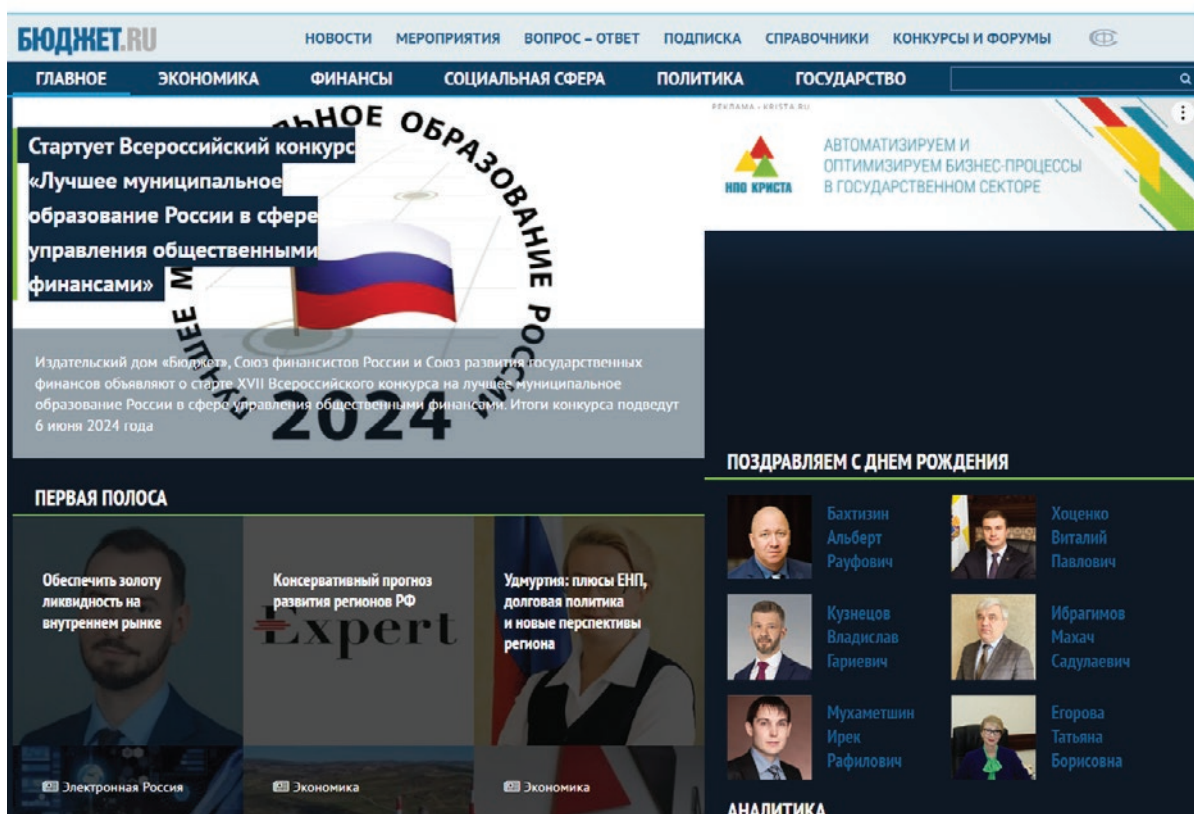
БЮДЖЕТ.RU

НОВОСТИ МЕРОПРИЯТИЯ ВОПРОС – ОТВЕТ ПОДПИСКА СПРАВОЧНИКИ КОНКУРСЫ И ФОРУМЫ

ГЛАВНОЕ ЭКОНОМИКА ФИНАНСЫ СОЦИАЛЬНАЯ СФЕРА ПОЛИТИКА ГОСУДАРСТВО

Стартует Всероссийский конкурс «Лучшее муниципальное образование России в сфере управления общественными финансами»

ЛУЧШЕЕ МУНИЦИПАЛЬНОЕ ОБРАЗОВАНИЕ РОССИИ 2024

Издательский дом «Бюджет», Союз финансистов России и Союз развития государственных финансов объявляют о старте XVII Всероссийского конкурса на лучшее муниципальное образование России в сфере управления общественными финансами. Итоги конкурса подведут 6 июня 2024 года

РЕКЛАМА · KRISTA.RU

НПО КРИСТА

АВТОМАТИЗИРУЕМ И ОПТИМИЗИРУЕМ БИЗНЕС-ПРОЦЕССЫ В ГОСУДАРСТВЕННОМ СЕКТОРЕ

ПЕРВАЯ ПОЛОСА

Обеспечить золоту ликвидность на внутреннем рынке

Электронная Россия

Консервативный прогноз развития регионов РФ

Expert

Экономика

Удмуртия: плюсы ЕНП, долговая политика и новые перспективы региона

Экономика

ПОЗДРАВЛЯЕМ С ДНЕМ РОЖДЕНИЯ

Бахтизин Альберт Рауфович

Хоценко Виталий Павлович

Кузнецов Владислав Гариевич

Ибрагимов Махач Садулаевич

Мухаметшин Ирек Рафилович

Егорова Татьяна Борисовна

АНАЛИТИКА